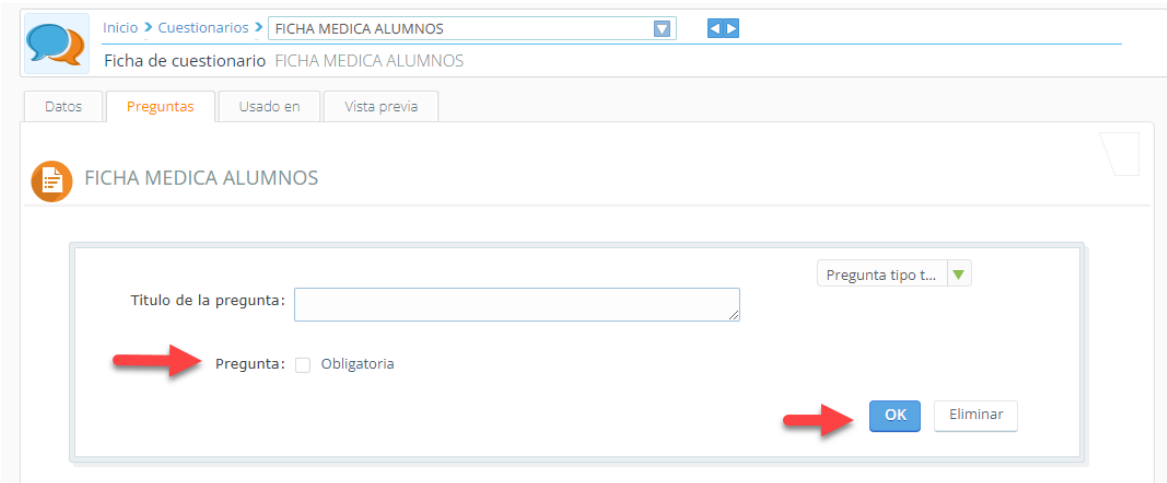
Inicio > Cuestionarios > FICHA MEDICA ALUMNOS

Ficha de cuestionario FICHA MEDICA ALUMNOS

Datos | Preguntas | Usado en | Vista previa

FICHA MEDICA ALUMNOS

Pregunta tipo t...

Titulo de la pregunta:

Pregunta: Obligatoria

OK | Eliminar